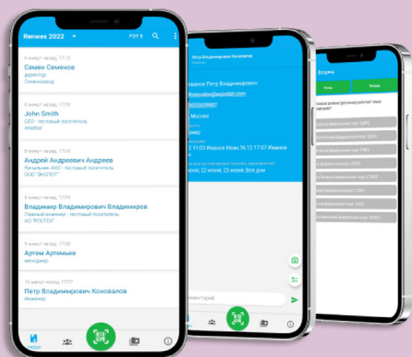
Renwex 2022

8 минут назад, 17:09
Семен Семенов
директор
Семеновод

8 минут назад, 17:09
John Smith
CEO - тестовый посетитель
WexEd

8 минут назад, 17:08
Андрей Андреевич Андреев
Начальник АХО - тестовый посетитель
ООО "ВЕКТОР"

8 минут назад, 17:08
Владимир Владимирович Владимиров
Главный инженер - тестовый посетитель
АО"РОСТОК"

9 минут назад, 17:08
Артем Артомьев
менеджер

10 минут назад, 17:07
Петр Владимирович Коновалов
Инженер

Петр Владимирович Коновалов

Иванов Петр Владимирович
@petrivanov@wexbill.com

Москва

Иванов Иван 16.12 17:07 Иванов

22 июня, 23 июня, Все дни

комментарий

Буфеты

Какие блюда гостинице в радиус?

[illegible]